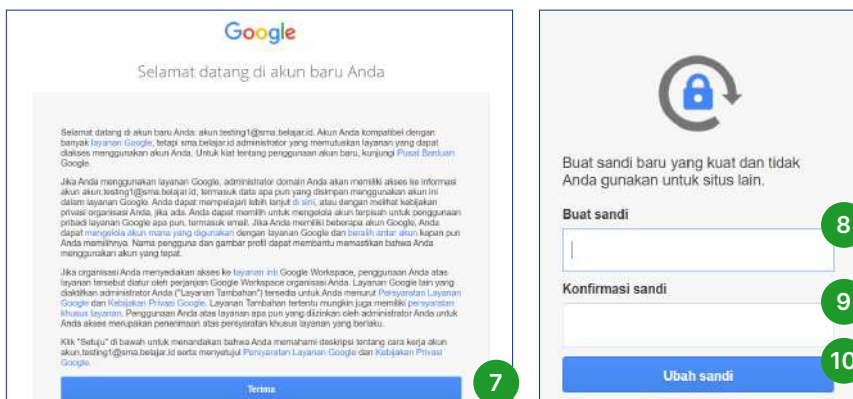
Google

Selamat datang di akun baru Anda

Selamat datang di akun baru Anda: akun testing1@sma.belajar.id. Akun Anda kompatibel dengan banyak layanan Google, tetapi sma.belajar.id administrator yang memutuskan layanan yang dapat diakses menggunakan akun Anda. Untuk kiat tentang penggunaan akun baru, kunjungi Pusat Bantuan Google.

Jika Anda menggunakan layanan Google, administrator domain Anda akan memiliki akses ke informasi akun akun testing1@sma.belajar.id, termasuk data apa pun yang disimpan menggunakan akun ini dalam layanan Google. Anda dapat mempelajari lebih lanjut di sini, atau dengan melihat kebijakan privasi organisasi Anda, jika ada. Anda dapat memilih untuk mengelola akun terpisah untuk penggunaan pribadi layanan Google apa pun, termasuk email. Jika Anda memiliki beberapa akun Google, Anda dapat mengelola akun mana yang digunakan dengan layanan Google dan beralih antar akun kapan pun Anda menginginkannya. Nama pengguna dan gambar profil dapat membantu memastikan bahwa Anda menggunakan akun yang tepat.

Jika organisasi Anda menyediakan akses ke layanan inti Google Workspace, penggunaan Anda atas layanan tersebut diatur oleh perjanjian Google Workspace organisasi Anda. Layanan Google lain yang diaktifkan administrator Anda ("Layanan Tambahan") tersedia untuk Anda menurut Persyaratan Layanan Google dan Kebijakan Privasi Google. Layanan Tambahan tertentu mungkin juga memiliki persyaratan khusus layanan. Penggunaan Anda atas layanan apa pun yang diizinkan oleh administrator Anda untuk Anda akses merupakan penerimaan atas persyaratan khusus layanan yang berlaku.

Klik "Setuju" di bawah untuk menandakan bahwa Anda memahami deskripsi tentang cara kerja akun akun testing1@sma.belajar.id serta menyetujui Persyaratan Layanan Google dan Kebijakan Privasi Google.

Terima

7

Buat sandi baru yang kuat dan tidak Anda gunakan untuk situs lain.

Buat sandi

8

Konfirmasi sandi

9

10

Ubah sandi